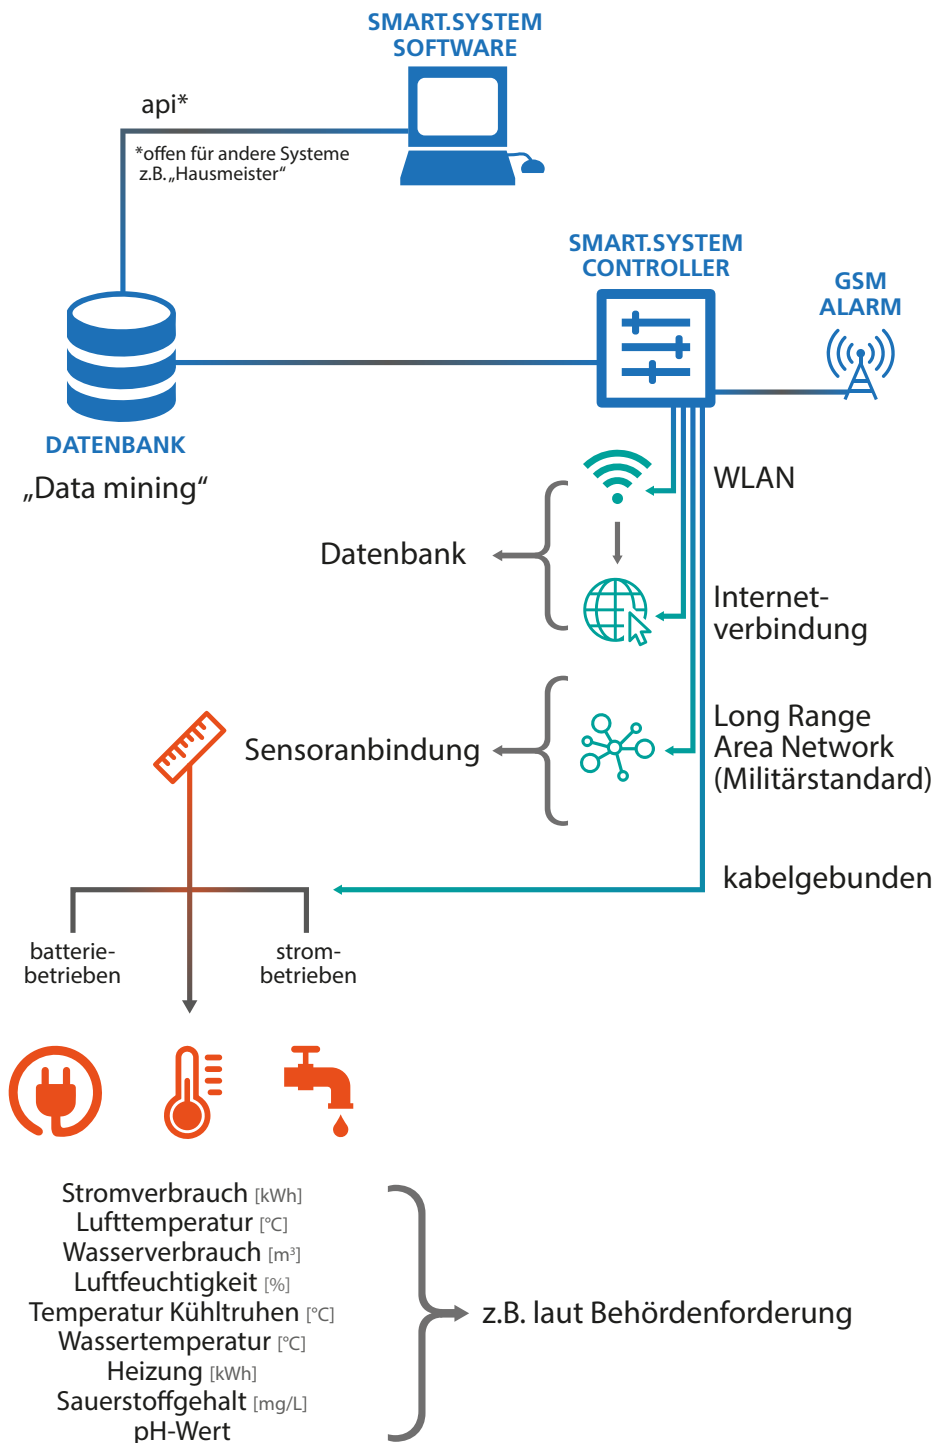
SMART.SYSTEM SOFTWARE

api*

*offen für andere Systeme z.B. „Hausmeister“

SMART.SYSTEM CONTROLLER

GSM ALARM

DATENBANK

„Data mining“

WLAN

Datenbank

Internetverbindung

Sensoranbindung

Long Range Area Network (Militärstandard)

kabelgebunden

batteriebetrieben

strombetrieben

Stromverbrauch [kWh]
Lufttemperatur [°C]
Wasserverbrauch [m³]
Luftfeuchtigkeit [%]
Temperatur Kühltruhen [°C]
Wassertemperatur [°C]
Heizung [kWh]
Sauerstoffgehalt [mg/L]
pH-Wert

z.B. laut Behördenforderung